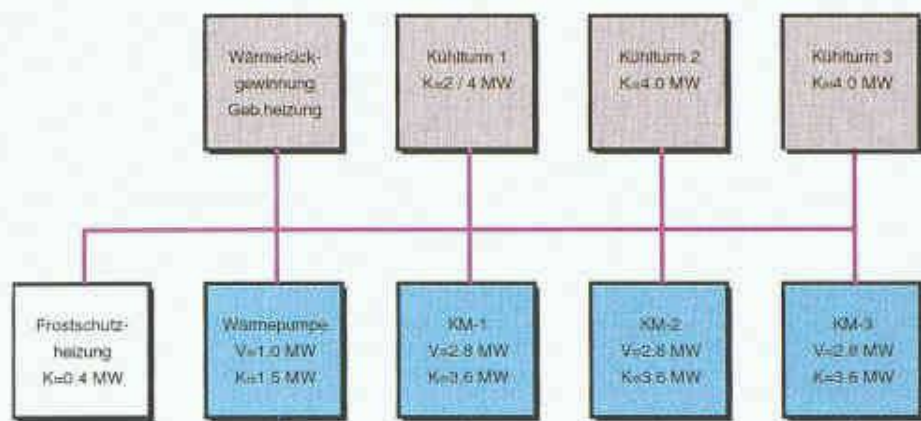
Wärmerückgewinnung Geb.heizung

Kühlturm 1
K=2 / 4 MW

Kühlturm 2
K=4.0 MW

Kühlturm 3
K=4.0 MW

Frostschutzheizung
K=0.4 MW

Wärmepumpe
V=1.0 MW
K=1.5 MW

KM-1
V=2.8 MW
K=3.6 MW

KM-2
V=2.8 MW
K=3.6 MW

KM-3
V=2.8 MW
K=3.6 MW